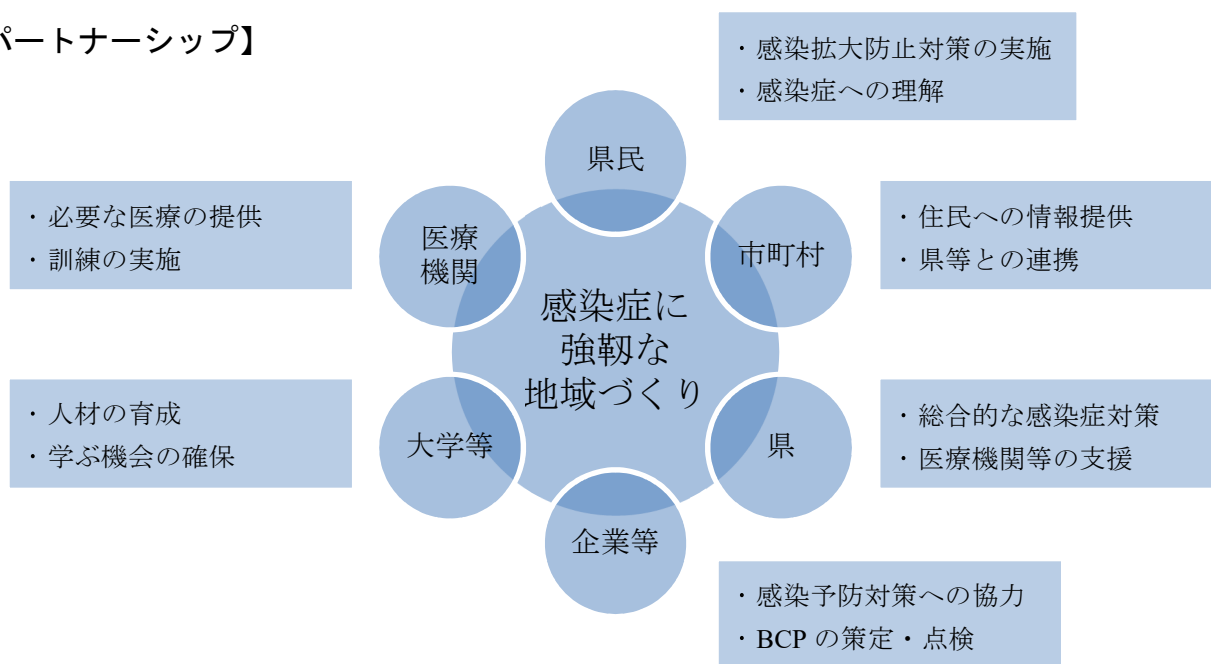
パートナーシップ】

・感染拡大防止対策の実施
・感染症への理解

県民

・必要な医療の提供
・訓練の実施

医療機関

市町村

・住民への情報提供
・県等との連携

感染症に強靭な地域づくり

・人材の育成
・学ぶ機会の確保

大学等

県

・総合的な感染症対策
・医療機関等の支援

企業等

・感染予防対策への協力
・BCP の策定・点検